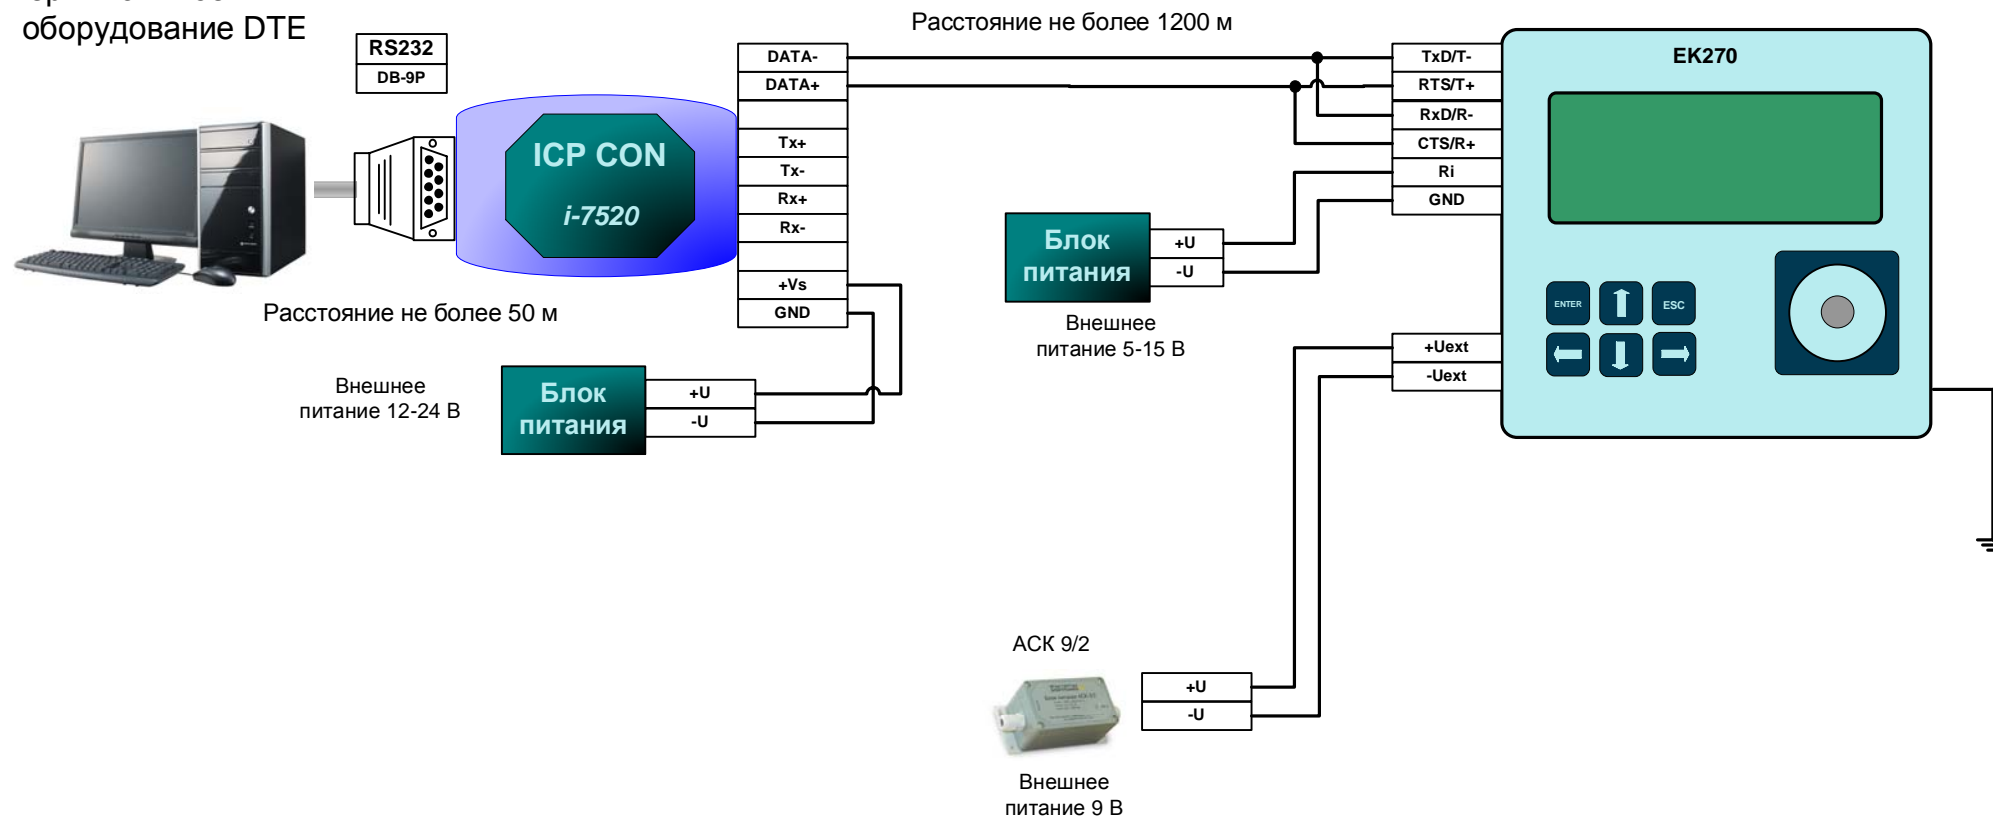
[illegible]
оборудование DTE

RS232
DB-9P

ICP CON
i-7520

DATA-
DATA+

Tx+
Tx-
Rx+
Rx-

+Vs
GND

Расстояние не более 1200 м

Расстояние не более 50 м

Внешнее питание 12-24 В

Блок питания
+U
-U

Блок питания
+U
-U

Внешнее питание 5-15 В

TxD/T-
RTS/T+
RxD/R-
CTS/R+
Ri
GND

EK270

ENTER
ESC

+Uext
-Uext

АСК 9/2

+U
-U

Внешнее питание 9 В